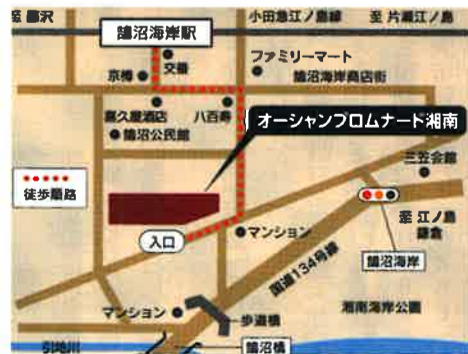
至 藤沢

小田急江ノ島線

至 片瀬江ノ島

鵠沼海岸駅

ファミリーマート

京樽

文銀

鵠沼海岸商店街

喜久屋酒店

八百寿

鵠沼公民館

オーシャンプロムナード湘南

三笠会館

徒歩順路

至 江ノ島

鎌倉

入口

マンション

国道134号線

鵠沼海岸

マンション

歩道橋

湘南海岸公園

引地川

鵠沼橋